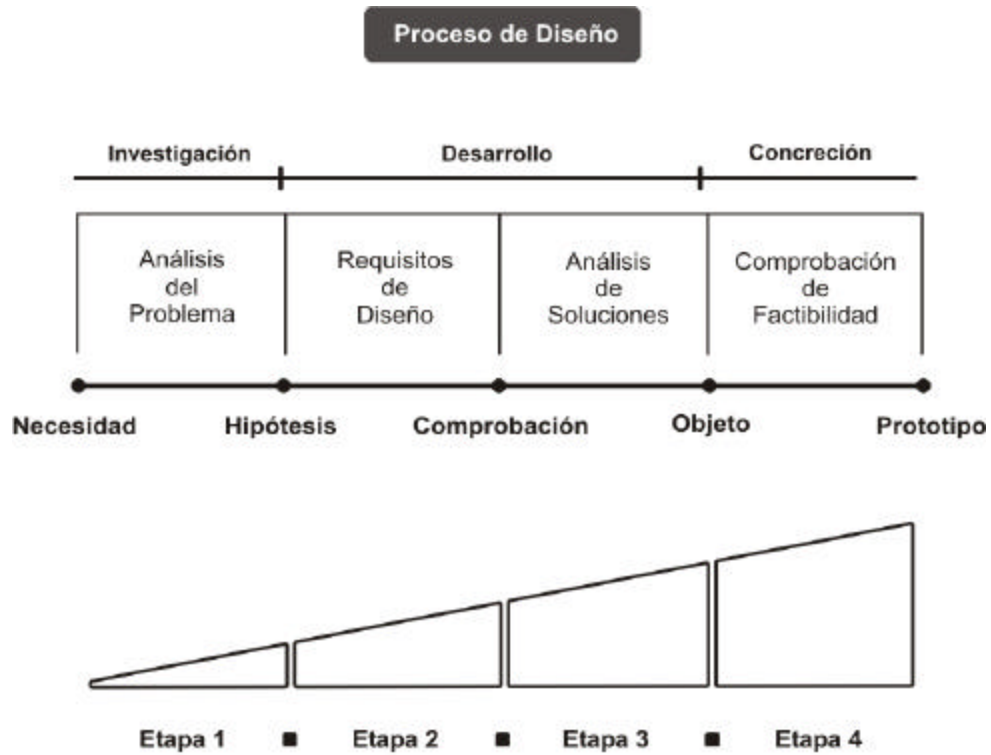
Proceso de Diseño

Investigación
Desarrollo
Concreción

Análisis del Problema
Requisitos de Diseño
Análisis de Soluciones
Comprobación de Factibilidad

Necesidad
Hipótesis
Comprobación
Objeto
Prototipo

Etapa 1 ■ Etapa 2 ■ Etapa 3 ■ Etapa 4